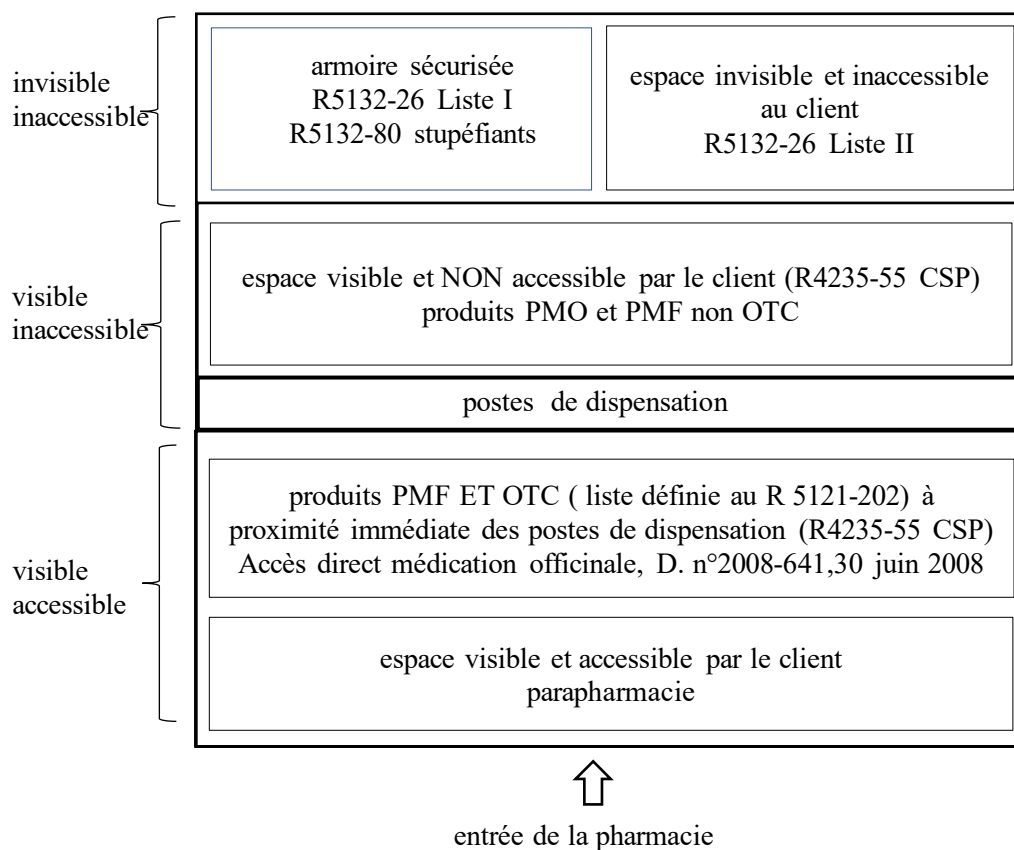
invisible
inaccessible

armoire sécurisée
R5132-26 Liste I
R5132-80 stupéfiants

espace invisible et inaccessible au client
R5132-26 Liste II

visible
inaccessible

espace visible et NON accessible par le client (R4235-55 CSP)
produits PMO et PMF non OTC

postes de dispensation

visible
accessible

produits PMF ET OTC ( liste définie au R 5121-202) à proximité immédiate des postes de dispensation (R4235-55 CSP)
Accès direct médication officinale, D. n°2008-641,30 juin 2008

espace visible et accessible par le client
parapharmacie

entrée de la pharmacie